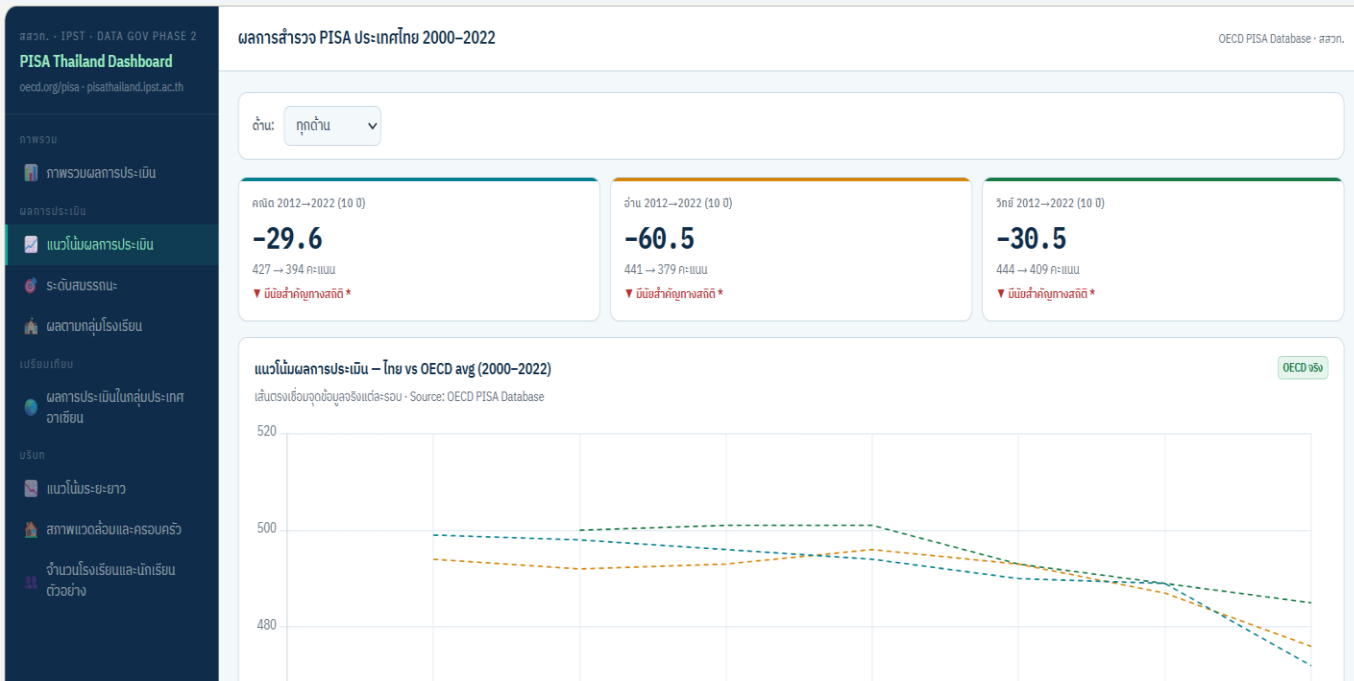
สสวท. · IPST · DATA GOV PHASE 2
PISA Thailand Dashboard
oecd.org/pisa · pisathailand.ipst.ac.th

ภาพรวม
ภาพรวมผลการประเมิน

ผลการประเมิน
แนวโน้มผลการประเมิน
ระดับสมรรถนะ
ผลตามกลุ่มโรงเรียน

เปรียบเทียบ
ผลการประเมินในกลุ่มประเทศอาเซียน

บริบท
แนวโน้มระยะยาว
สภาพแวดล้อมและครอบครัว
จำนวนโรงเรียนและนักเรียนตัวอย่าง

ผลการสำรวจ PISA ประเทศไทย 2000–2022
OECD PISA Database · สสวท.

ด้าน: ทุกด้าน

คณิต 2012→2022 (10 ปี)
-29.6
427 → 394 คะแนน
▼ มีนัยสำคัญทางสถิติ *

อ่าน 2012→2022 (10 ปี)
-60.5
441 → 379 คะแนน
▼ มีนัยสำคัญทางสถิติ *

วิทย์ 2012→2022 (10 ปี)
-30.5
444 → 409 คะแนน
▼ มีนัยสำคัญทางสถิติ *

แนวโน้มผลการประเมิน — ไทย vs OECD avg (2000–2022)
OECD จริง
เส้นตรงเชื่อมจุดข้อมูลจริงแต่ละรอบ · Source: OECD PISA Database
520
500
480